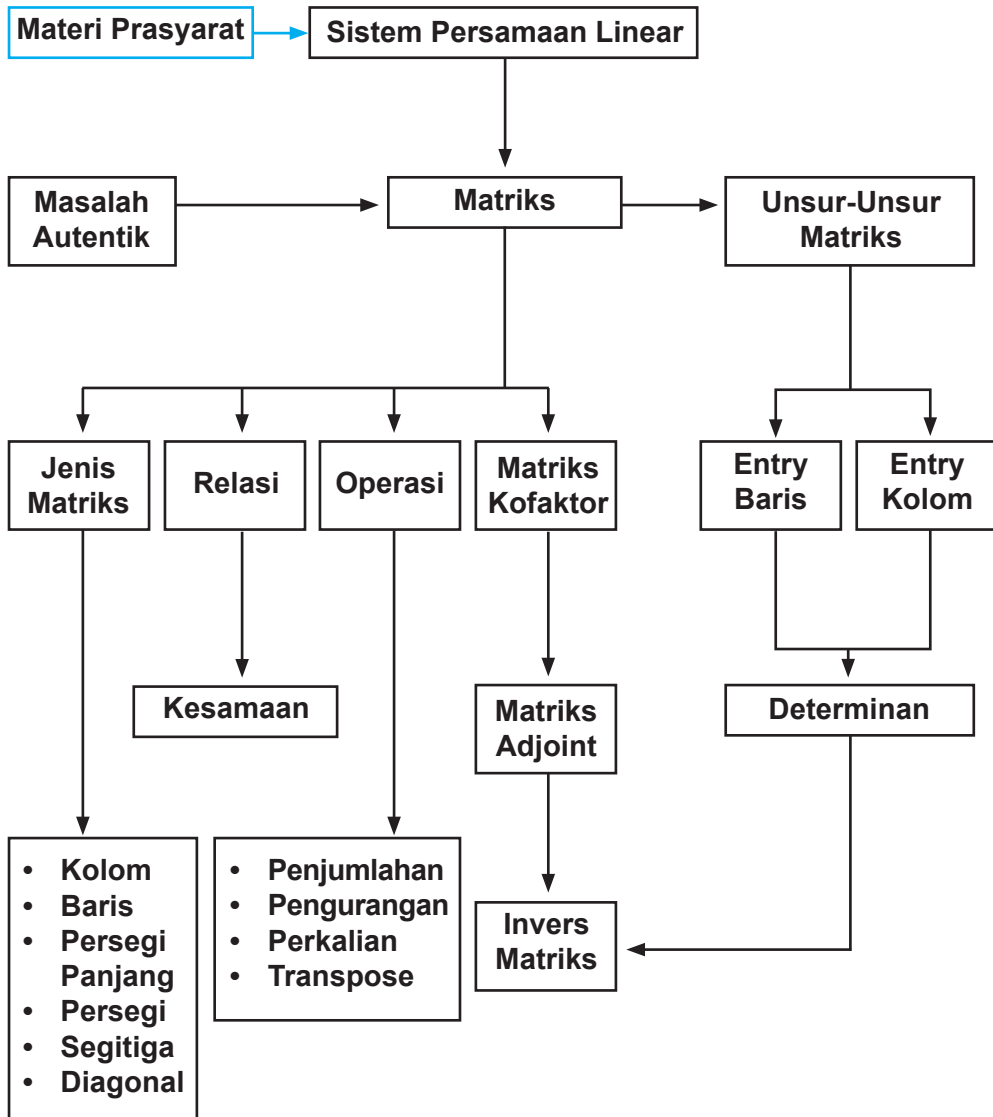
Materi Prasyarat

Sistem Persamaan Linear

Masalah Autentik

Matriks

Unsur-Unsur Matriks

Jenis Matriks

Relasi

Operasi

Matriks Kofaktor

Entry Baris

Entry Kolom

Kesamaan

Matriks Adjoint

Determinan

- Kolom
- Baris
- Persegi Panjang
- Persegi
- Segitiga
- Diagonal

- Penjumlahan
- Pengurangan
- Perkalian
- Transpose

Invers Matriks